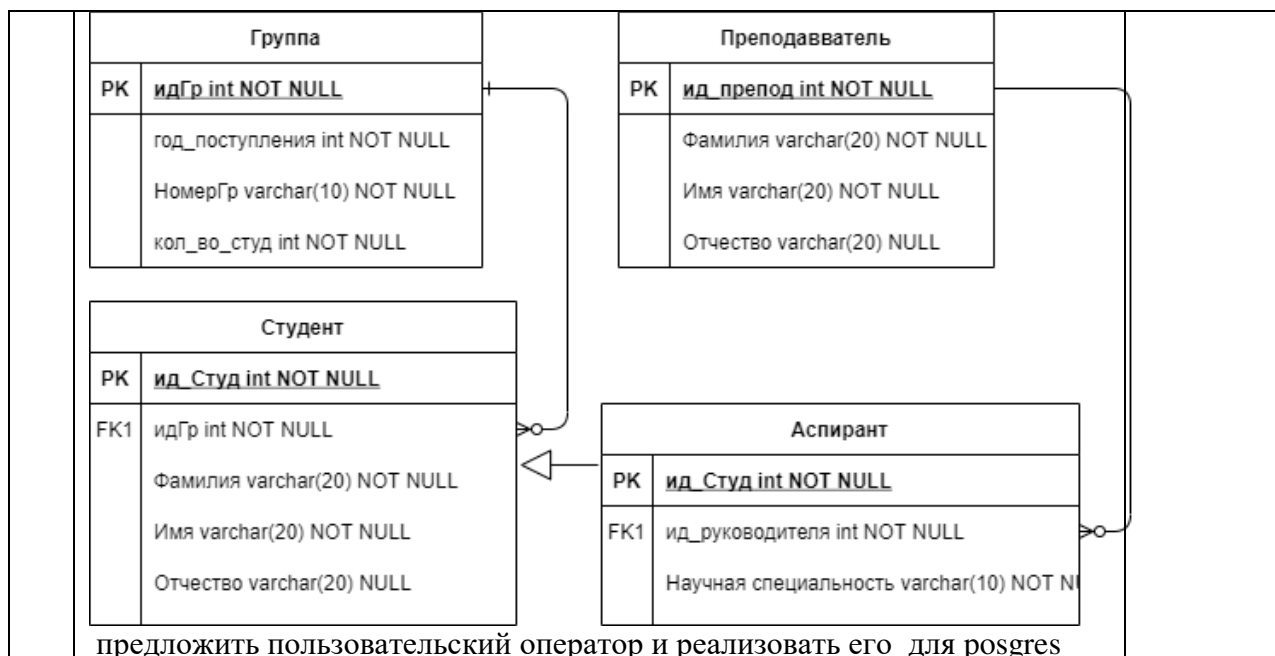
Группа

| PK | идГр int NOT NULL |
|---|---|
| | год_поступления int NOT NULL |
| | НомерГр varchar(10) NOT NULL |
| | кол_во_студ int NOT NULL |

Преподаватель

| PK | ид_препод int NOT NULL |
|---|---|
| | Фамилия varchar(20) NOT NULL |
| | Имя varchar(20) NOT NULL |
| | Отчество varchar(20) NULL |

Студент

| PK | ид_Студ int NOT NULL |
|---|---|
| FK1 | идГр int NOT NULL |
| | Фамилия varchar(20) NOT NULL |
| | Имя varchar(20) NOT NULL |
| | Отчество varchar(20) NULL |

Аспирант

| PK | ид_Студ int NOT NULL |
|---|---|
| FK1 | ид_руководителя int NOT NULL |
| | Научная специальность varchar(10) NOT N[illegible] |

предложить пользовательский оператор и реализовать его для posgres